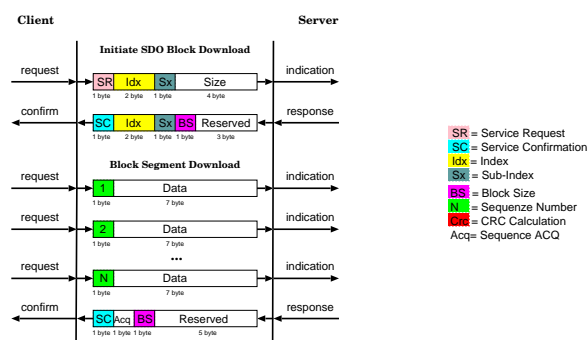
Client

Server

Initiate SDO Block Download

request

SR | Idx | Sx | Size
1 byte | 2 byte | 1 byte | 4 byte

indication

confirm

SC | Idx | Sx | BS | Reserved
1 byte | 2 byte | 1 byte | 1 byte | 3 byte

response

Block Segment Download

request

1 | Data
1 byte | 7 byte

indication

request

2 | Data
1 byte | 7 byte

indication

...

request

N | Data
1 byte | 7 byte

indication

confirm

SC | Acq | BS | Reserved
1 byte | 1 byte | 1 byte | 5 byte

response

SR = Service Request
SC = Service Confirmation
Idx = Index
Sx = Sub-Index
BS = Block Size
N = Sequenze Number
Crc = CRC Calculation
Acq= Sequence ACQ